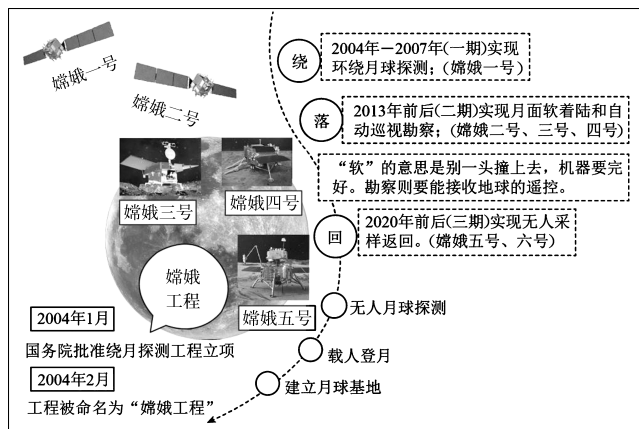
嫦娥一号

嫦娥二号

绕

2004年－2007年(一期)实现环绕月球探测；(嫦娥一号)

落

2013年前后(二期)实现月面软着陆和自动巡视勘察；(嫦娥二号、三号、四号)

“软”的意思是别一头撞上去，机器要完好。勘察则要能接收地球的遥控。

嫦娥三号

嫦娥四号

回

2020年前后(三期)实现无人采样返回。(嫦娥五号、六号)

嫦娥工程

嫦娥五号

无人月球探测

2004年1月

国务院批准绕月探测工程立项

载人登月

2004年2月

建立月球基地

工程被命名为“嫦娥工程”